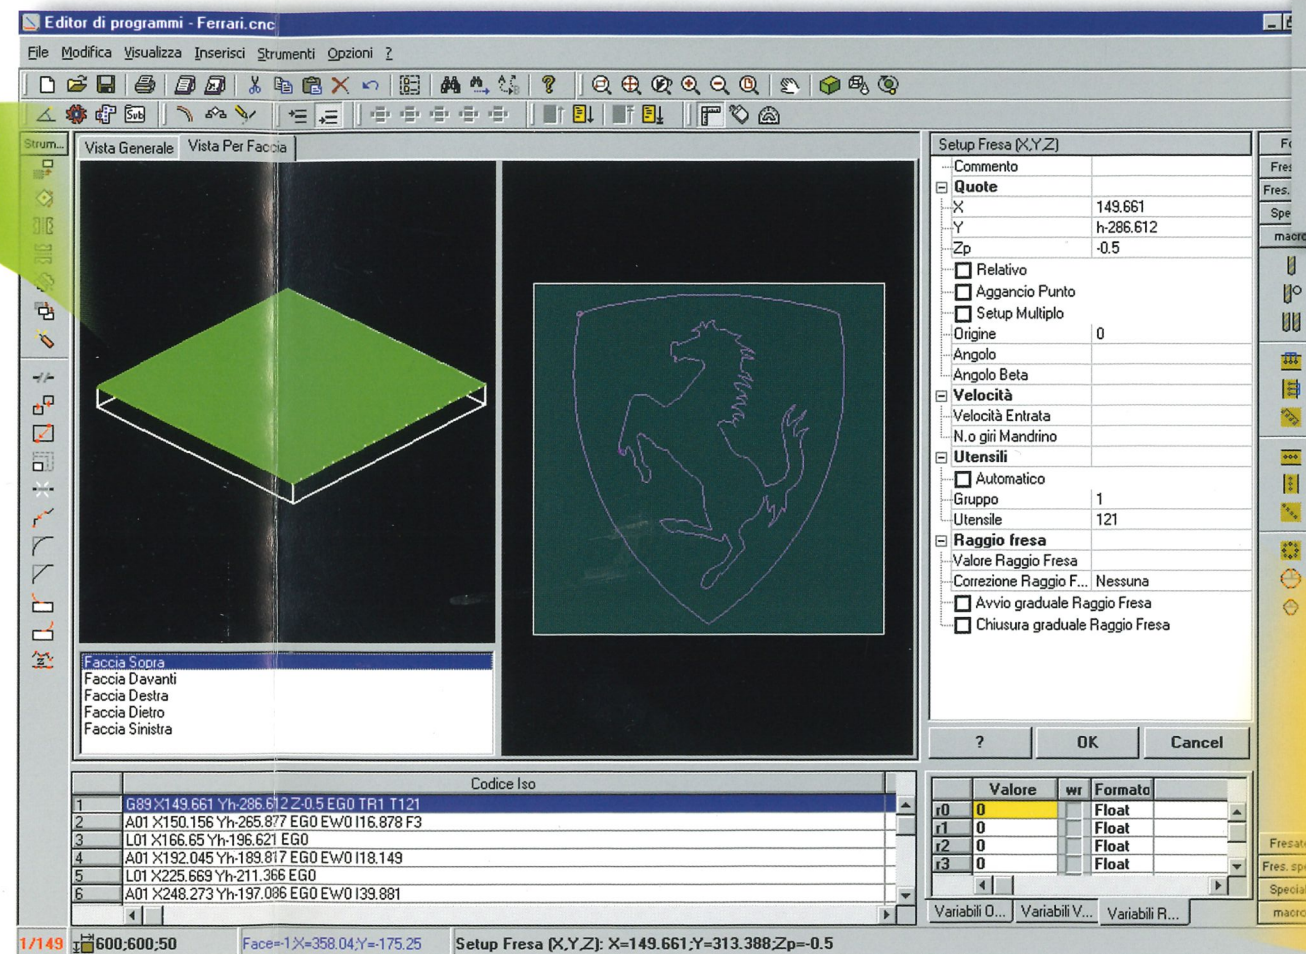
Editor di programmi - Ferrari.cnc

File Modifica Visualizza Inserisci Strumenti Opzioni ?

Strum...

Vista Generale Vista Per Faccia

Faccia Sopra
Faccia Davanti
Faccia Destra
Faccia Dietro
Faccia Sinistra

Setup Fresa (X,Y,Z)

| | |
|---|---|
| Commento | |
| Quote | |
| X | 149.661 |
| Y | h-286.612 |
| Zp | -0.5 |
| Relativo | |
| Aggancio Punto | |
| Setup Multiplo | |
| Origine | 0 |
| Angolo | |
| Angolo Beta | |
| Velocità | |
| Velocità Entrata | |
| N.o giri Mandrino | |
| Utensili | |
| Automatico | |
| Gruppo | 1 |
| Utensile | 121 |
| Raggio fresa | |
| Valore Raggio Fresa | |
| Correzione Raggio F... | Nessuna |
| Avvio graduale Raggio Fresa | |
| Chiusura graduale Raggio Fresa | |

? OK Cancel

| | Codice Iso |
|---|---|
| 1 | G89 X149.661 Yh-286.612 Z-0.5 EG0 TR1 T121 |
| 2 | A01 X150.156 Yh-265.877 EG0 EW0 I16.878 F3 |
| 3 | L01 X166.65 Yh-196.621 EG0 |
| 4 | A01 X192.045 Yh-189.817 EG0 EW0 I18.149 |
| 5 | L01 X225.669 Yh-211.366 EG0 |
| 6 | A01 X248.273 Yh-197.086 EG0 EW0 I39.881 |

| | Valore | wr | Formato |
|---|---|---|---|
| r0 | 0 | | Float |
| r1 | 0 | | Float |
| r2 | 0 | | Float |
| r3 | 0 | | Float |

Variabili O... Variabili V... Variabili R...

Fo Fres Fres. Spe macro Fresat Fres. spe Special macro

1/149 600;600;50 Face=-1 X=358.04;Y=-175.25 Setup Fresa (X,Y,Z): X=149.661;Y=313.388;Zp=-0.5